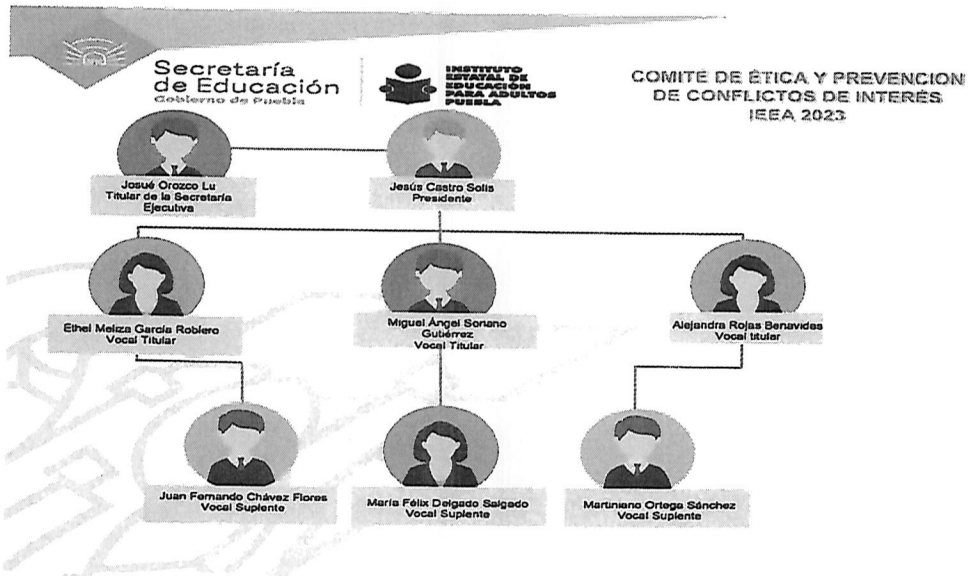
Secretaría de Educación
Gobierno de Puebla

INSTITUTO ESTATAL DE EDUCACIÓN PARA ADULTOS PUEBLA

COMITÉ DE ÉTICA Y PREVENCION DE CONFLICTOS DE INTERÉS IEEA 2023

Josué Orozco Lu
Titular de la Secretaría Ejecutiva

Jesús Castro Solís
Presidente

Ethel Meliza García Roblero
Vocal Titular

Miguel Ángel Soriano Gutiérrez
Vocal Titular

Alejandra Rojas Benavides
Vocal titular

Juan Fernando Chávez Flores
Vocal Suplente

María Félix Delgado Salgado
Vocal Suplente

Martiniano Ortega Sánchez
Vocal Suplente